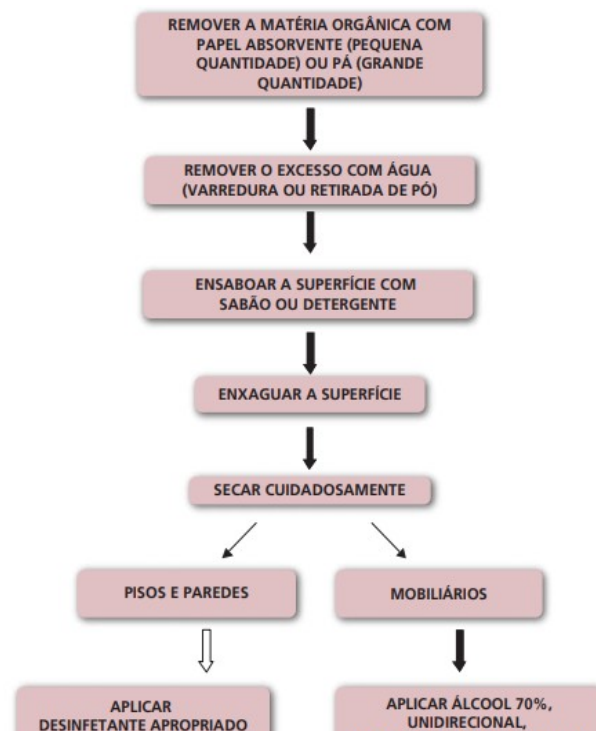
REMOVER A MATÉRIA ORGÂNICA COM PAPEL ABSORVENTE (PEQUENA QUANTIDADE) OU PÁ (GRANDE QUANTIDADE)

REMOVER O EXCESSO COM ÁGUA (VARREDURA OU RETIRADA DE PÓ)

ENSABOAR A SUPERFÍCIE COM SABÃO OU DETERGENTE

ENXAGUAR A SUPERFÍCIE

SECAR CUIDADOSAMENTE

PISOS E PAREDES

MOBILIÁRIOS

APLICAR DESINFETANTE APROPRIADO

APLICAR ÁLCOOL 70%, UNIDIRECIONAL,